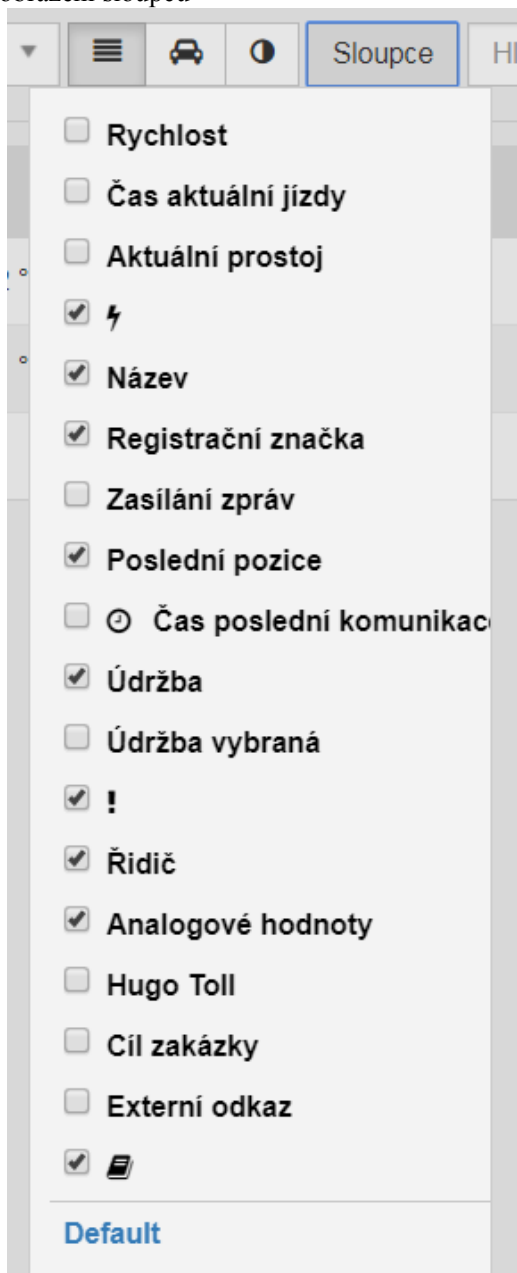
obrazení sloupců

Sloupce

Hl

Rychlost

Čas aktuální jízdy

Aktuální prostoj

Název

Registrační značka

Zasílání zpráv

Poslední pozice

Čas poslední komunikac

Údržba

Údržba vybraná

!

Řidič

Analogové hodnoty

Hugo Toll

Cíl zakázky

Externí odkaz

Default